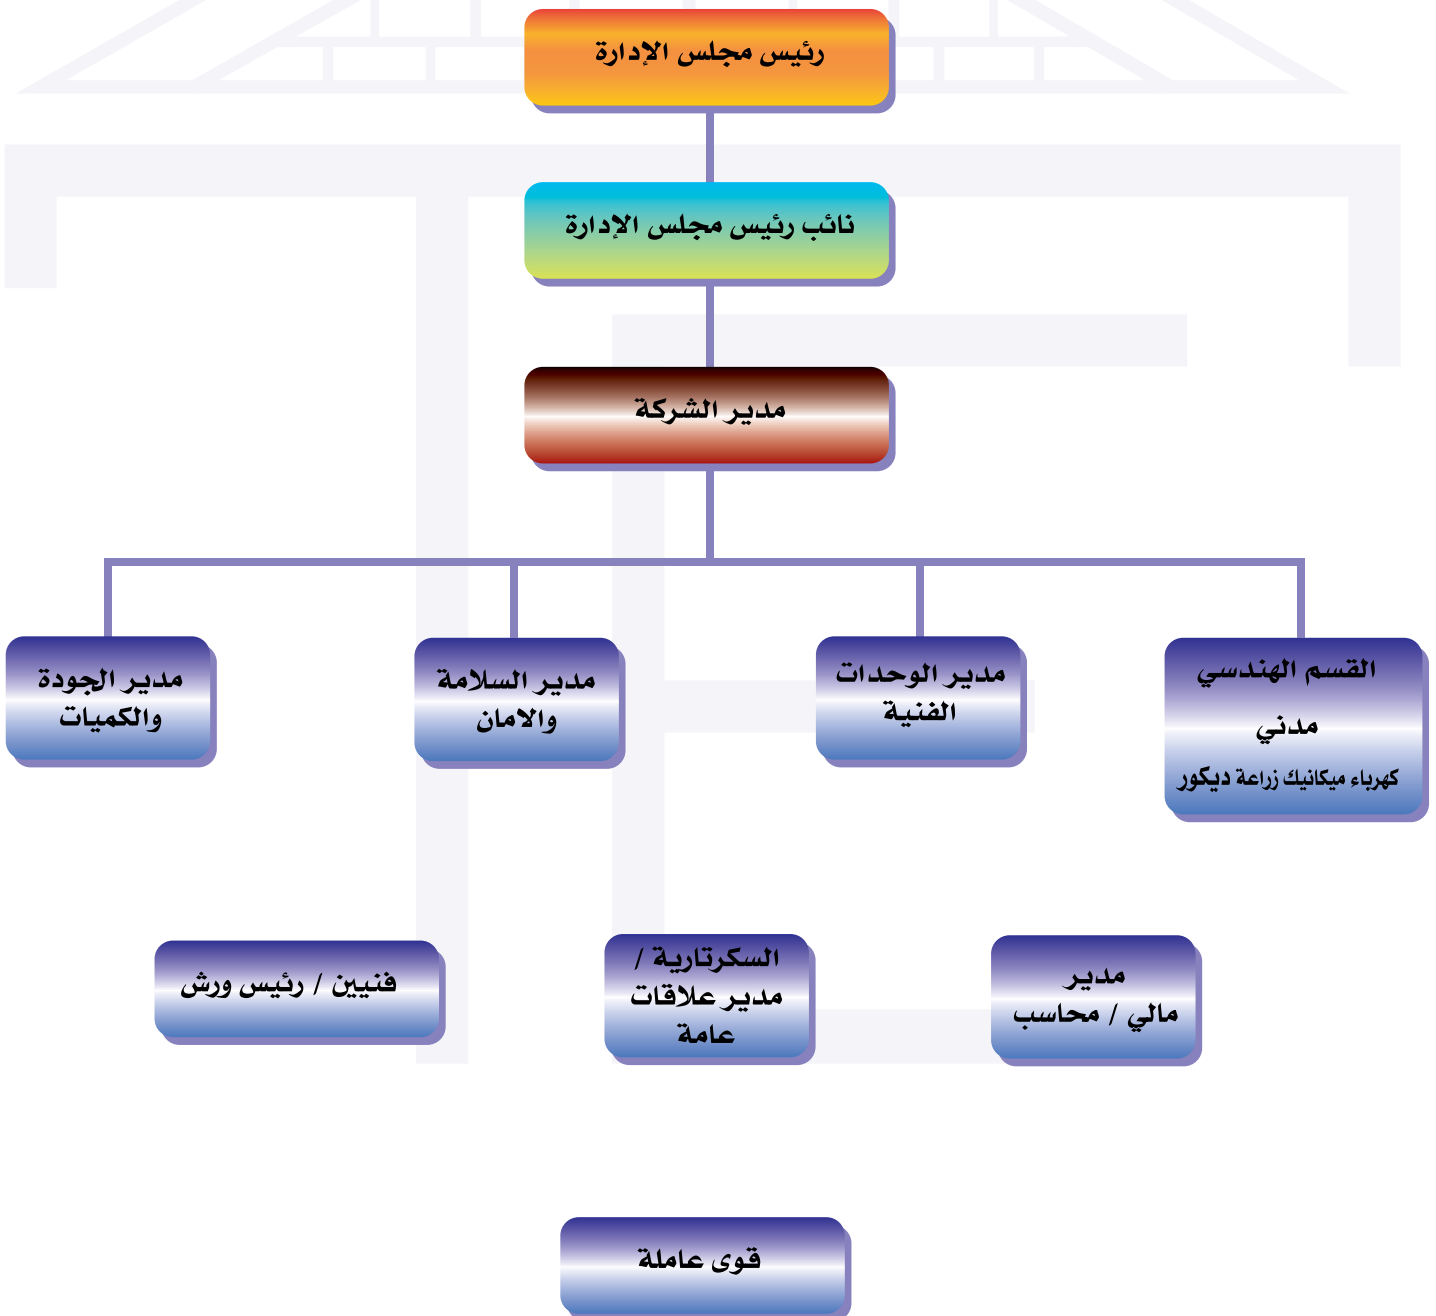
رئيس مجلس الإدارة

نائب رئيس مجلس الإدارة

مدير الشركة

القسم الهندسي
مدني
كهرباء ميكانيك زراعة ديكور

مدير الوحدات الفنية

مدير السلامة والامان

مدير الجودة والكميات

مدير مالي / محاسب

السكرتارية / مدير علاقات عامة

فنيين / رئيس ورش

قوى عاملة